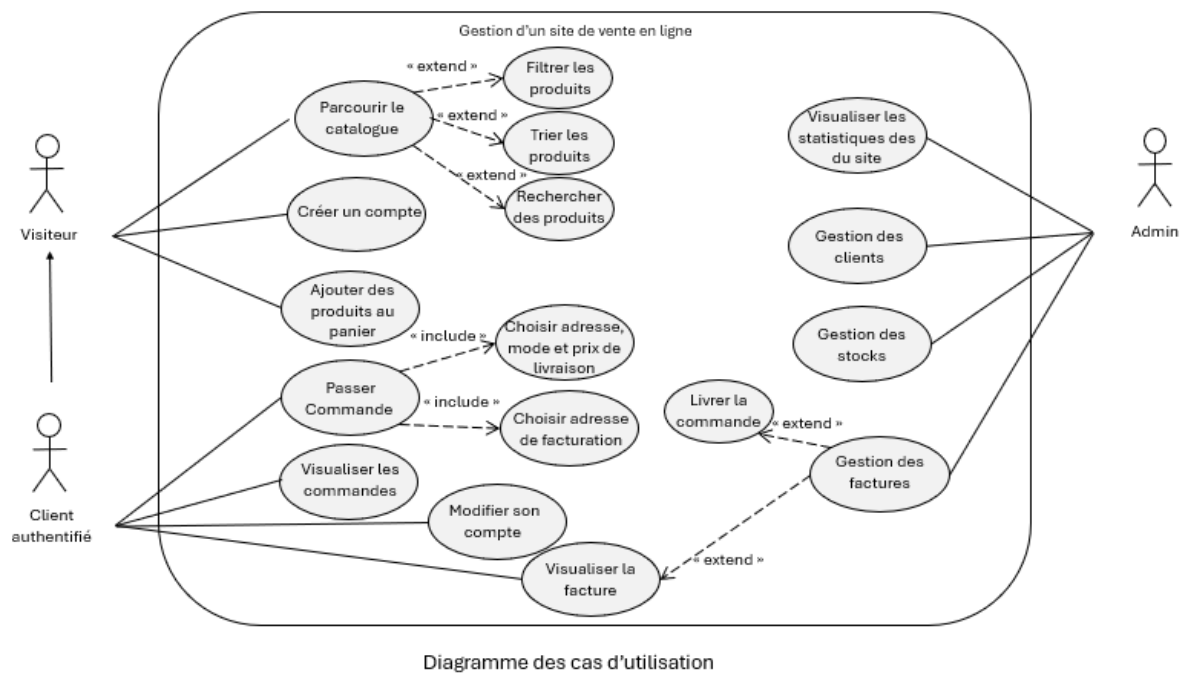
Gestion d'un site de vente en ligne

Visiteur

Parcourir le catalogue

« extend »

Filtrer les produits

« extend »

Trier les produits

« extend »

Rechercher des produits

Créer un compte

Ajouter des produits au panier

« include »

Choisir adresse, mode et prix de livraison

Passer Commande

« include »

Choisir adresse de facturation

Visualiser les commandes

Modifier son compte

Visualiser la facture

Client authentifié

Visualiser les statistiques des du site

Gestion des clients

Gestion des stocks

Livrer la commande

« extend »

Gestion des factures

« extend »

Admin

Diagramme des cas d'utilisation